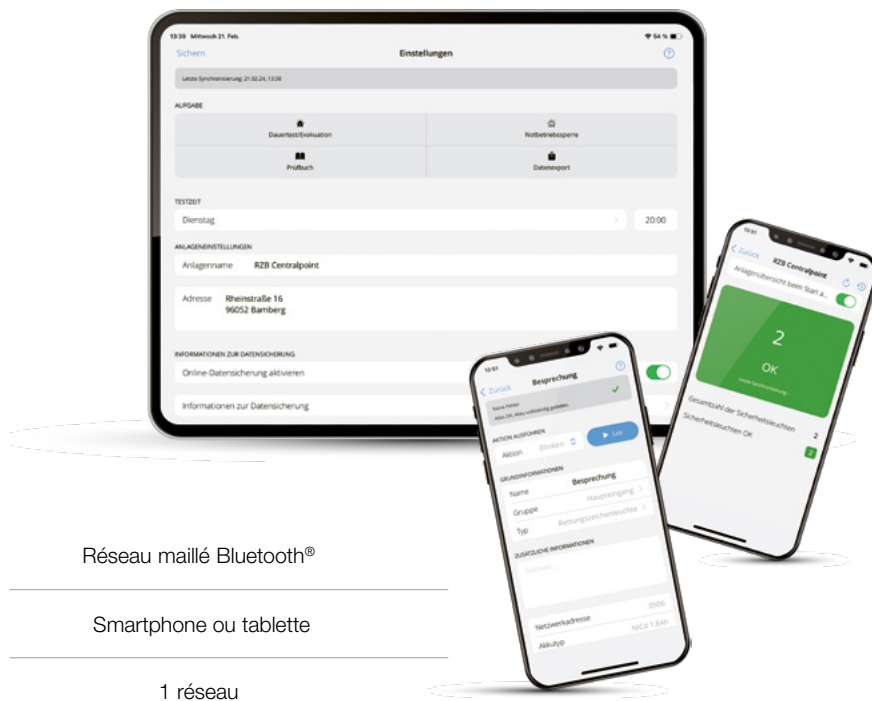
13:39 Mittwoch 21. Feb.

54 %

Sichern

Einstellungen

Letzte Synchronisierung: 21.02.24, 13:38

AUFGABE

Dauertest/Evakuation

Notbetriebssperre

Prüfbuch

Datenexport

TESTZEIT

Dienstag

20:00

ANLAGENEINSTELLUNGEN

Anlagenname RZB Centralpoint

Adresse Rheinstraße 16
96052 Bamberg

INFORMATIONEN ZUR DATENSICHERUNG

Online-Datensicherung aktivieren

Informationen zur Datensicherung

13:51

Zurück

RZB Centralpoint

Anlagenübersicht beim Start a...

2

OK

Letzte Synchronisierung

Gesamtzahl der Sicherheitsleuchten 2

Sicherheitsleuchten OK 2

13:51

Zurück

Besprechung

Keine Fehler
Alles OK, Akku vollständig geladen.

AKTION AUSFÜHREN

Aktion Blinken

Los

GRUNDINFORMATIONEN

Name Besprechung

Gruppe Hauptgang

Typ Rettungszeichenleuchte

ZUSÄTZLICHE INFORMATIONEN

Notizen...

Netzwerkadresse 0506

Akkutyp NiCd 1,8Ah

Réseau maillé Bluetooth®

Smartphone ou tablette

1 réseau